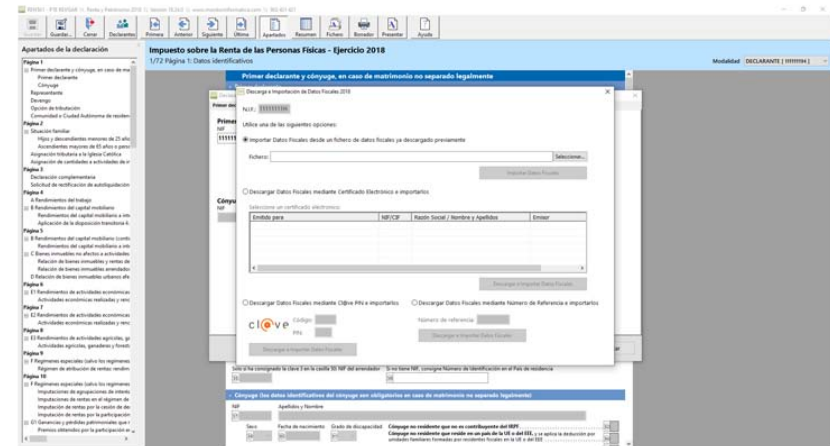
Guardar... Cerrar Declarantes Primera Anterior Siguiente Última Apartados Resumen Fichero Borrador Presentar Ayuda

Apartados de la declaración

Página 1
Primer declarante y cónyuge, en caso de ma
Primer declarante
Cónyuge
Representante
Devengo
Opción de tributación
Comunidad o Ciudad Autónoma de residen
Página 2
Situación familiar
Hijos y descendientes menores de 25 año
Ascendientes mayores de 65 años o perso
Asignación tributaria a la Iglesia Católica
Asignación de cantidades a actividades de
Página 3
Declaración complementaria
Solicitud de rectificación de autoliquidación
Página 4
A Rendimientos del trabajo
B Rendimientos del capital mobiliario a inte
Rendimientos del capital mobiliario a int
Aplicación de la disposición transitoria 4
Página 5
B Rendimientos del capital mobiliario (conti
Rendimientos del capital mobiliario a int
C Bienes inmuebles no afectos a actividades
Relación de bienes inmuebles y rentas de
Rendimientos de bienes inmuebles arrendado
El Relación de bienes inmuebles urbanos afe
Página 6
E1 Rendimientos de actividades económicas
Actividades económicas realizadas y rend
Página 7
E2 Rendimientos de actividades económicas
Actividades económicas realizadas y rend
Página 8
E3 Rendimientos de actividades agrícolas, ga
Actividades agrícolas, ganaderas y foresta
Página 9
F Regímenes especiales (salvo los regímenes
Régimen de atribución de rentas: rendim
Página 10
F Regímenes especiales (salvo los regímenes
Imputaciones de agrupaciones de interé
Imputaciones de rentas en el régimen de
Imputación de rentas por la cesión de de
Imputación de rentas por la participación
G1 Ganancias y pérdidas patrimoniales que r
Premios obtenidos por la participación en

Impuesto sobre la Renta de las Personas Físicas - Ejercicio 2018
1/72 Página 1: Datos identificativos

Modalidad DECLARANTE ( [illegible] )

Primer declarante y cónyuge, en caso de matrimonio no separado legalmente

Descarga e Importación de Datos Fiscales 2018

NIF: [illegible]

Utilice una de las siguientes opciones:

Importar Datos Fiscales desde un fichero de datos fiscales ya descargado previamente

Fichero:
Seleccionar...
Importar Datos Fiscales

Descargar Datos Fiscales mediante Certificado Electrónico e importarlos

Seleccione un certificado electrónico:

| Emitido para | NIF/CIF | Razón Social / Nombre y Apellidos | Emisor |
|---|---|---|---|

Descargar e Importar Datos Fiscales

Descargar Datos Fiscales mediante Cl@ve PIN e importarlos
Descargar Datos Fiscales mediante Número de Referencia e importarlos

cl@ve
Código
PIN
Número de referencia
Descargar e Importar Datos Fiscales
Descargar e Importar Datos Fiscales

Sólo si ha consignado la clave 3 en la casilla 50: NIF del arrendador
Si no tiene NIF, consigne Número de Identificación en el País de residencia

Cónyuge (los datos identificativos del cónyuge son obligatorios en caso de matrimonio no separado legalmente)

NIF
Apellidos y Nombre
Sexo
Fecha de nacimiento
Grado de discapacidad
Cónyuge no residente que no es contribuyente del IRPF
Cónyuge no residente que reside en un país de la UE o del EEE, y se aplica la deducción por unidades familiares formadas por residentes fiscales en la UE o del EEE